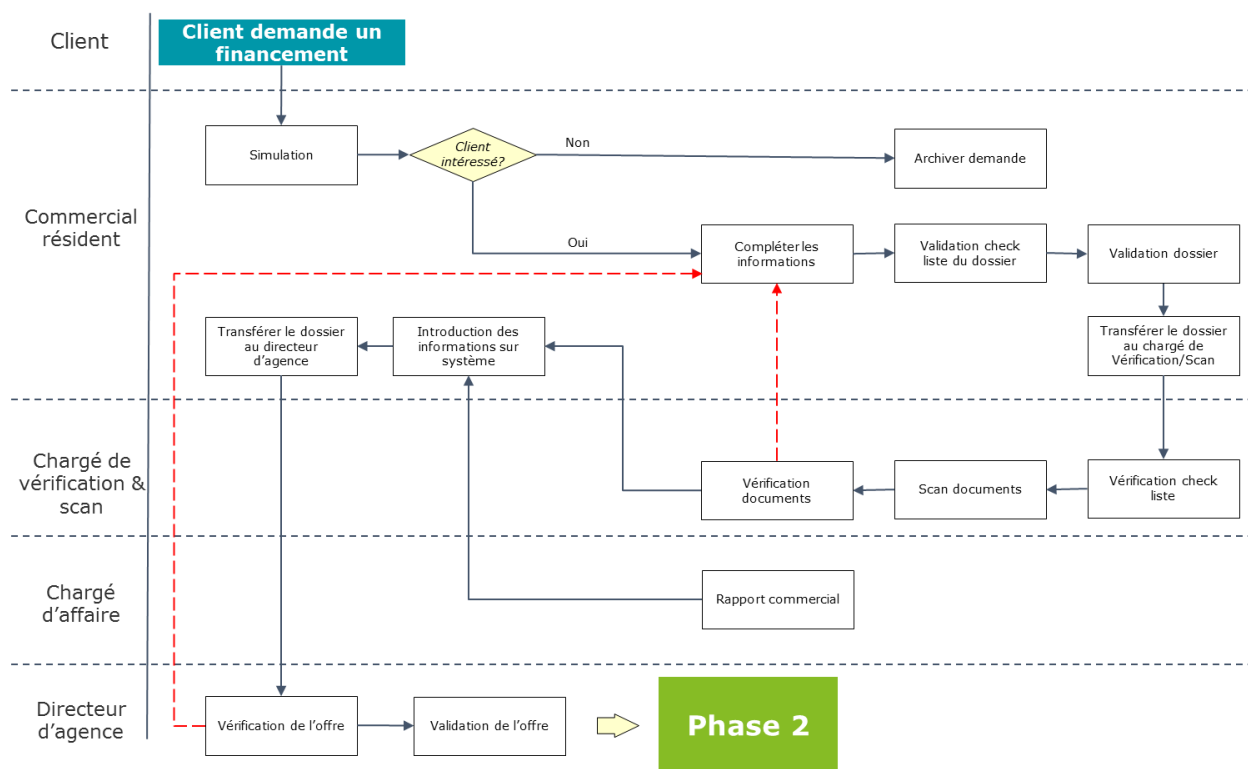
Client

Client demande un financement

Commercial résident

Simulation

Client intéressé?

Non

Archiver demande

Oui

Compléter les informations

Validation check liste du dossier

Validation dossier

Transférer le dossier au directeur d'agence

Introduction des informations sur système

Transférer le dossier au chargé de Vérification/Scan

Chargé de vérification & scan

Vérification documents

Scan documents

Vérification check liste

Chargé d'affaire

Rapport commercial

Directeur d'agence

Vérification de l'offre

Validation de l'offre

Phase 2